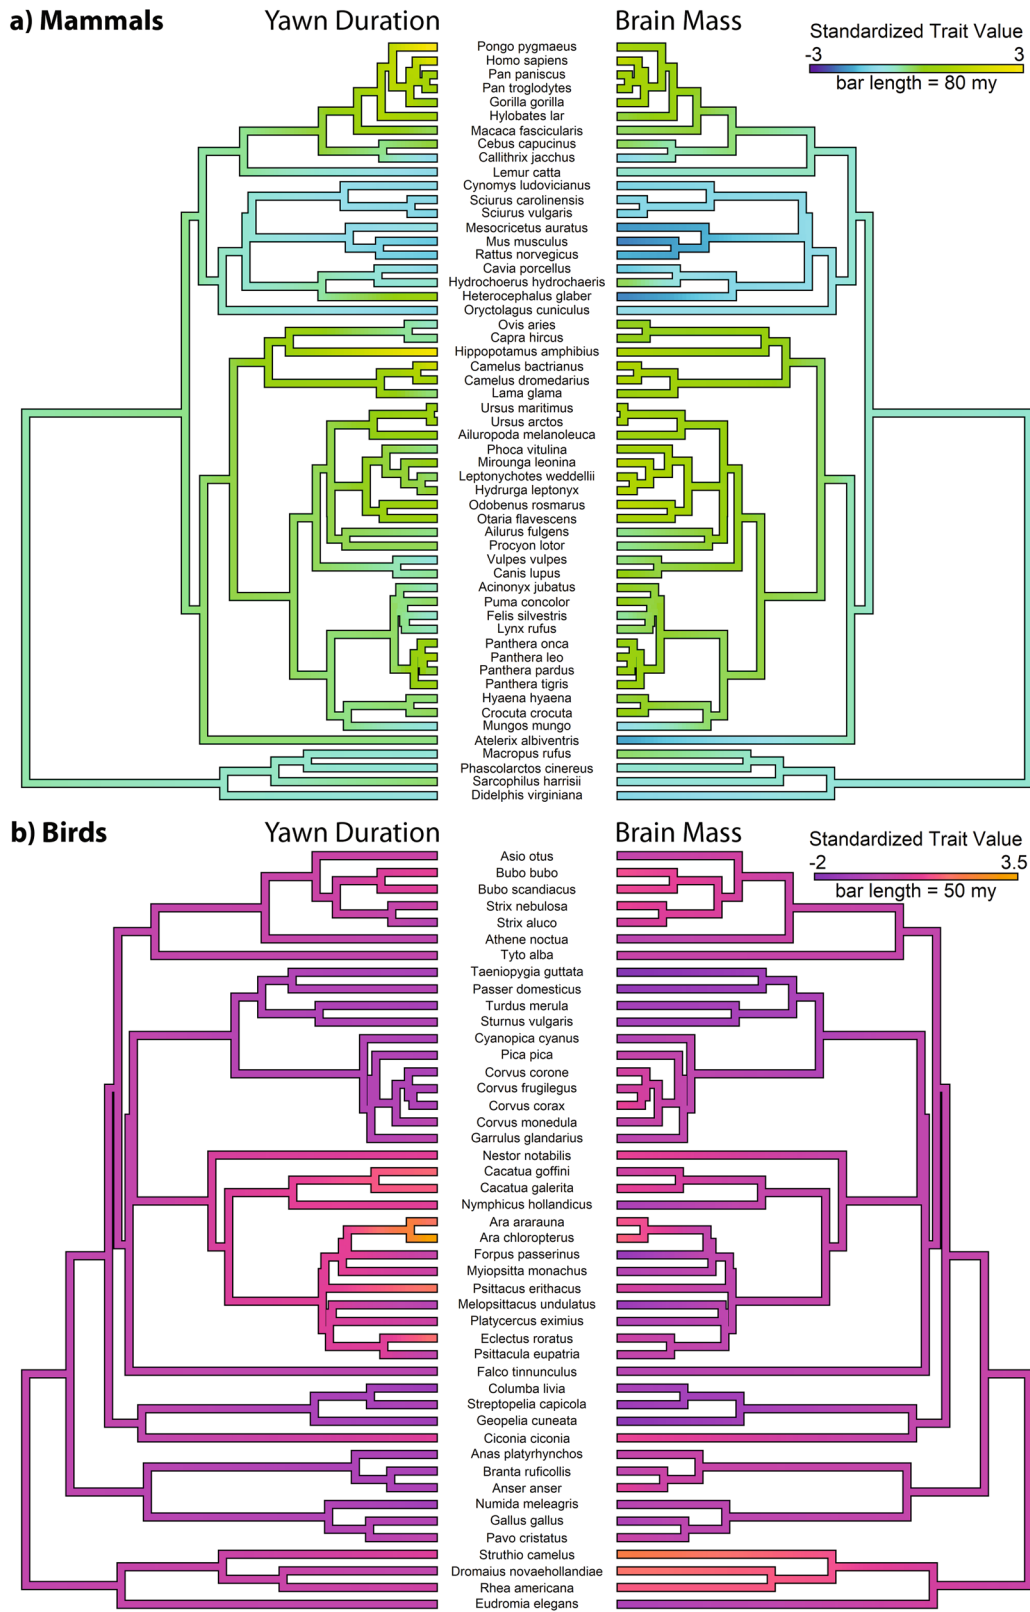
a) Mammals

Yawn Duration

Brain Mass

Standardized Trait Value
-3 3
bar length = 80 my

Pongo pygmaeus
Homo sapiens
Pan paniscus
Pan troglodytes
Gorilla gorilla
Hylobates lar
Macaca fascicularis
Cebus capucinus
Callithrix jacchus
Lemur catta
Cynomys ludovicianus
Sciurus carolinensis
Sciurus vulgaris
Mesocricetus auratus
Mus musculus
Rattus norvegicus
Cavia porcellus
Hydrochoerus hydrochaeris
Heterocephalus glaber
Oryctolagus cuniculus
Ovis aries
Capra hircus
Hippopotamus amphibius
Camelus bactrianus
Camelus dromedarius
Lama glama
Ursus maritimus
Ursus arctos
Ailuropoda melanoleuca
Phoca vitulina
Mirounga leonina
Leptonychotes weddellii
Hydrurga leptonyx
Odobenus rosmarus
Otaria flavescens
Ailurus fulgens
Procyon lotor
Vulpes vulpes
Canis lupus
Acinonyx jubatus
Puma concolor
Felis silvestris
Lynx rufus
Panthera onca
Panthera leo
Panthera pardus
Panthera tigris
Hyaena hyaena
Crocuta crocuta
Mungos mungo
Atelerix albiventris
Macropus rufus
Phascolarctos cinereus
Sarcophilus harrisii
Didelphis virginiana

b) Birds

Yawn Duration

Brain Mass

Standardized Trait Value
-2 3.5
bar length = 50 my

Asio otus
Bubo bubo
Bubo scandiacus
Strix nebulosa
Strix aluco
Athene noctua
Tyto alba
Taeniopygia guttata
Passer domesticus
Turdus merula
Sturnus vulgaris
Cyanopica cyanus
Pica pica
Corvus corone
Corvus frugilegus
Corvus corax
Corvus monedula
Garrulus glandarius
Nestor notabilis
Cacatua goffini
Cacatua galerita
Nymphicus hollandicus
Ara ararauna
Ara chloropterus
Forpus passerinus
Myiopsitta monachus
Psittacus erithacus
Melopsittacus undulatus
Platycercus eximius
Eclectus roratus
Psittacula eupatria
Falco tinnunculus
Columba livia
Streptopelia capicola
Geopelia cuneata
Ciconia ciconia
Anas platyrhynchos
Branta ruficollis
Anser anser
Numida meleagris
Gallus gallus
Pavo cristatus
Struthio camelus
Dromaius novaehollandiae
Rhea americana
Eudromia elegans